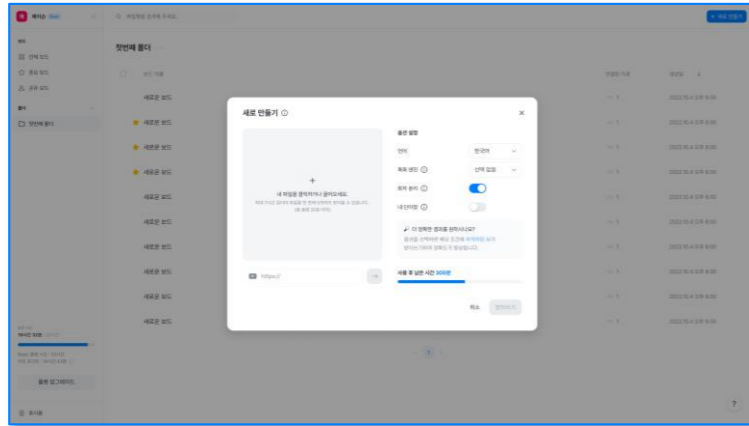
새로 만들기 ⓘ

+
내 파일을 끌어오거나 클릭하세요

https://

옵션 설정

언어 한국어

화자 분리 ⓘ

더 정확한 결과를 원하시나요?

사용 후 남은 시간 300분

취소

첫번째 폴더

새로운 보드
새로운 보드
새로운 보드
새로운 보드
새로운 보드
새로운 보드
새로운 보드
새로운 보드
새로운 보드
새로운 보드

플랜 업그레이드

+ 새로 만들기

?